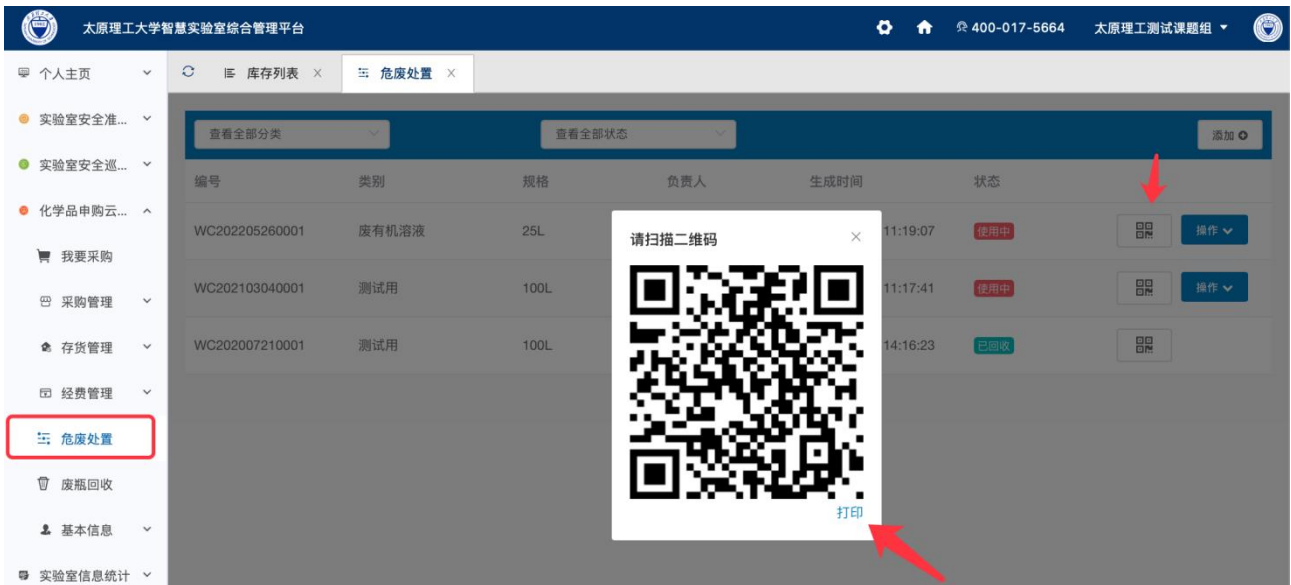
太原理工大学智慧实验室综合管理平台

400-017-5664 太原理工测试课题组

个人主页
实验室安全准...
实验室安全巡...
化学品申购云...
我要采购
采购管理
存货管理
经费管理
危废处置
废瓶回收
基本信息
实验室信息统计

库存列表 ×
危废处置 ×

查看全部分类
查看全部状态
添加

| 编号 | 类别 | 规格 | 负责人 | 生成时间 | 状态 | | |
|---|---|---|---|---|---|---|---|
| WC202205260001 | 废有机溶液 | 25L | | 11:19:07 | 使用中 | | 操作 |
| WC202103040001 | 测试用 | 100L | | 11:17:41 | 使用中 | | 操作 |
| WC202007210001 | 测试用 | 100L | | 14:16:23 | 已回收 | | |

请扫描二维码
×
打印